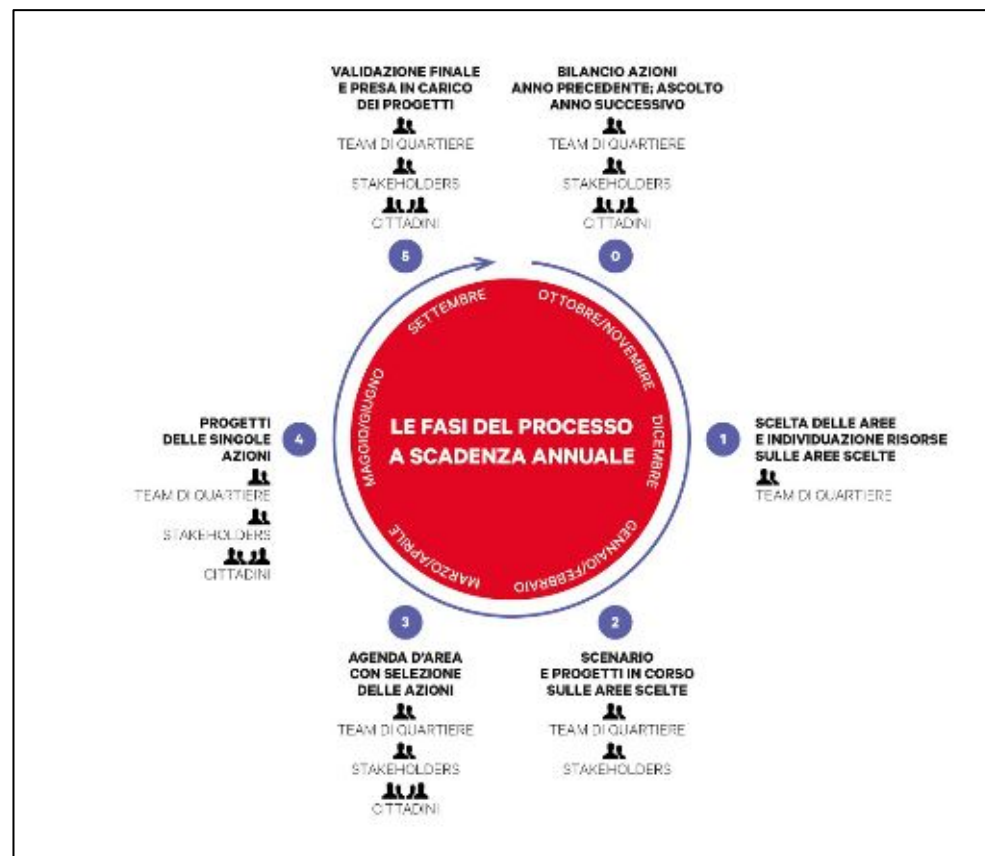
VALIDAZIONE FINALE E PRESA IN CARICO DEI PROGETTI
TEAM DI QUARTIERE
STAKEHOLDERS
CITTADINI

BILANCIO AZIONI ANNO PRECEDENTE; ASCOLTO ANNO SUCCESSIVO
TEAM DI QUARTIERE
STAKEHOLDERS
CITTADINI

5

0

SETTEMBRE
OTTOBRE/NOVEMBRE
DICEMBRE
GENNAIO/FEBBRAIO
MARZO/APRILE
MAGGIO/GIUGNO

LE FASI DEL PROCESSO A SCADENZA ANNUALE

4
PROGETTI DELLE SINGOLE AZIONI
TEAM DI QUARTIERE
STAKEHOLDERS
CITTADINI

1
SCELTA DELLE AREE E INDIVIDUAZIONE RISORSE SULLE AREE SCELTE
TEAM DI QUARTIERE

3
AGENDA D'AREA CON SELEZIONE DELLE AZIONI
TEAM DI QUARTIERE
STAKEHOLDERS
CITTADINI

2
SCENARIO E PROGETTI IN CORSO SULLE AREE SCELTE
TEAM DI QUARTIERE
STAKEHOLDERS